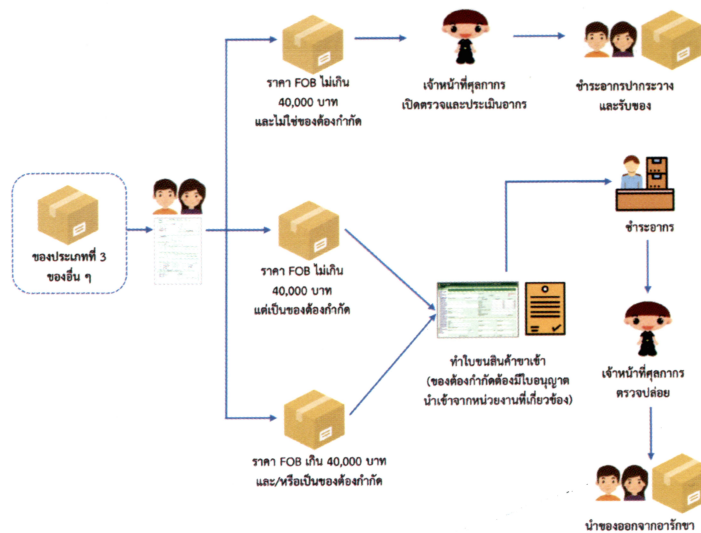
ของประเภทที่ 3 ของอื่น ๆ

ราคา FOB ไม่เกิน 40,000 บาท และไม่ใช่ของต้องกำกัด

เจ้าหน้าที่ศุลกากร เปิดตรวจและประเมินอากร

ชำระอากรปากระวาง และรับของ

ราคา FOB ไม่เกิน 40,000 บาท แต่เป็นของต้องกำกัด

ราคา FOB เกิน 40,000 บาท และ/หรือเป็นของต้องกำกัด

ทำใบขนสินค้าขาเข้า (ของต้องกำกัดต้องมีใบอนุญาต นำเข้าจากหน่วยงานที่เกี่ยวข้อง)

ชำระอากร

เจ้าหน้าที่ศุลกากร ตรวจปล่อย

นำของออกจากอารักขา